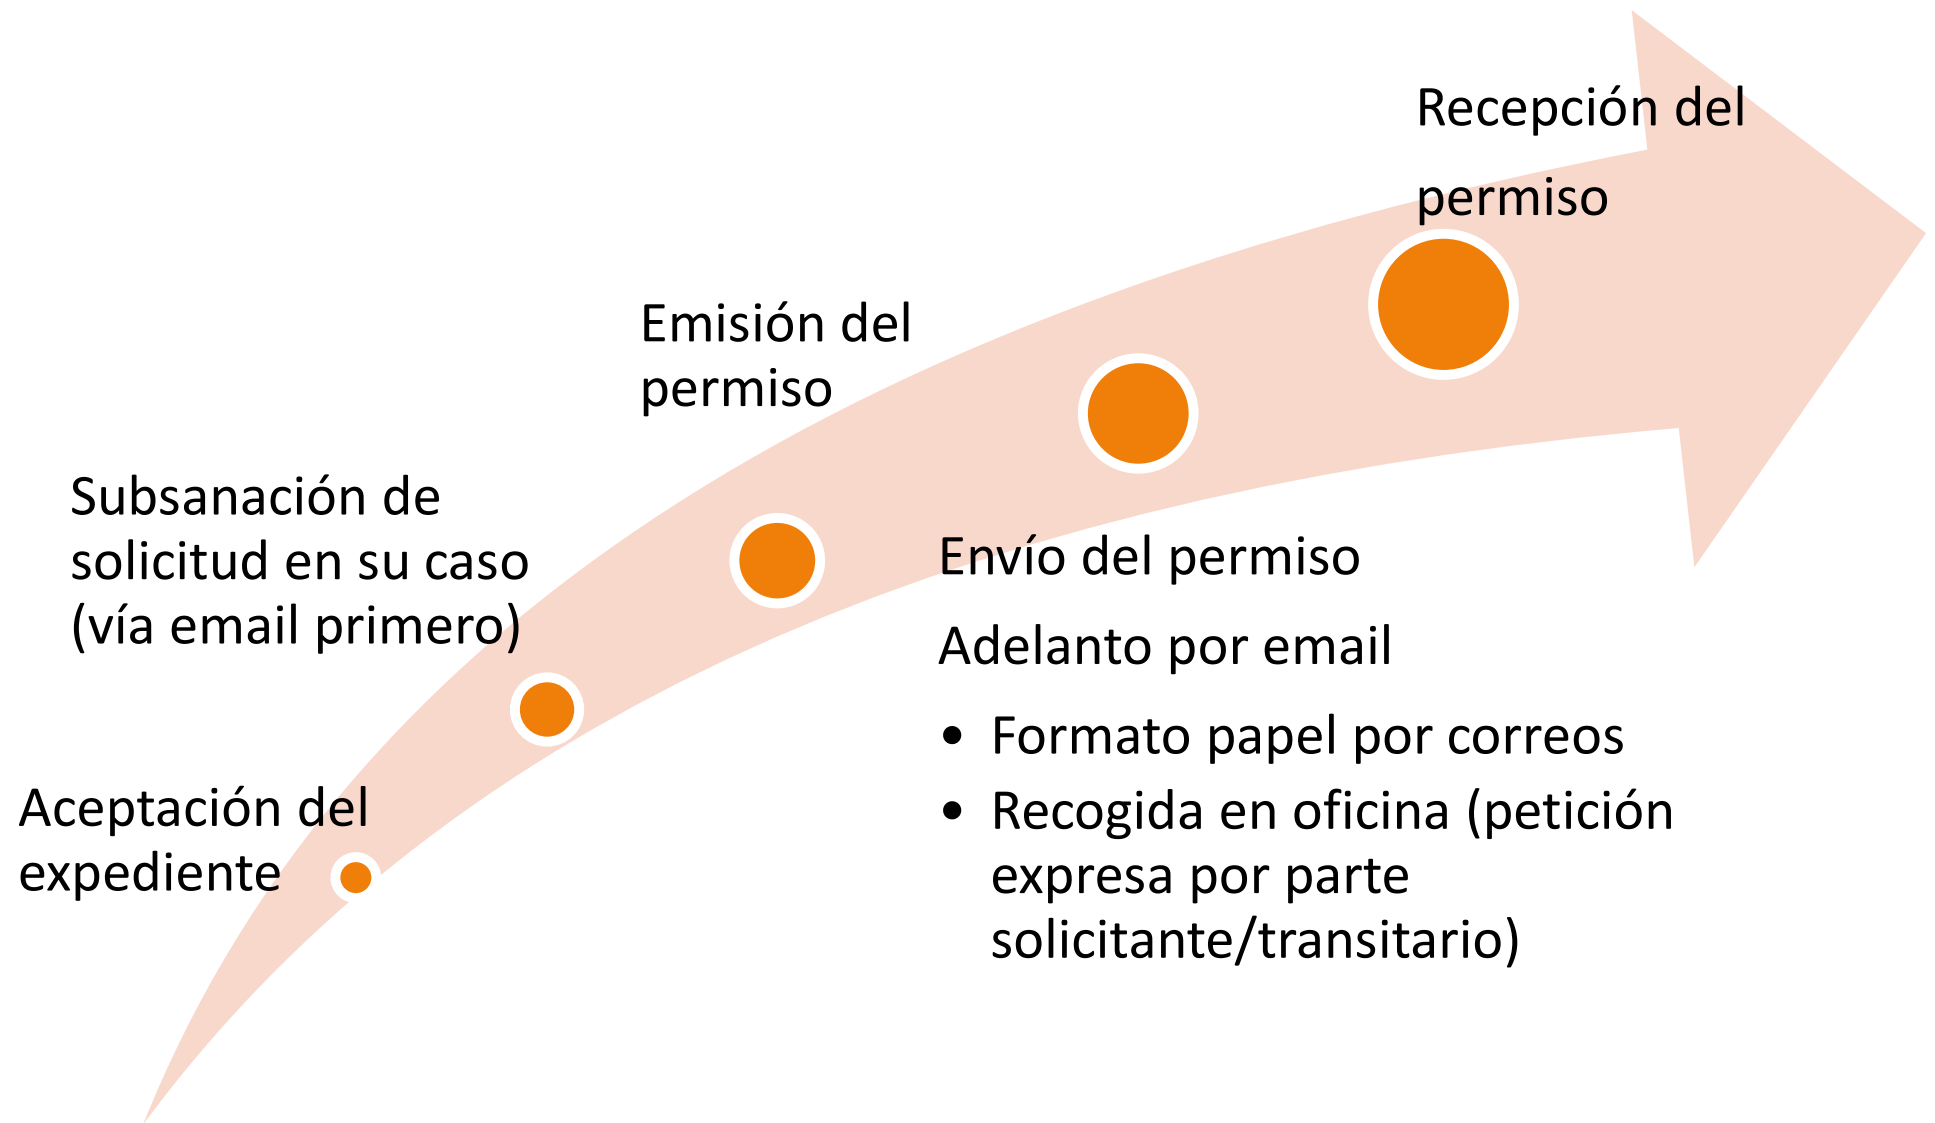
Aceptación del expediente

Subsanación de solicitud en su caso (vía email primero)

Emisión del permiso

Envío del permiso

Adelanto por email

- Formato papel por correos
- Recogida en oficina (petición expresa por parte solicitante/transitario)

Recepción del permiso